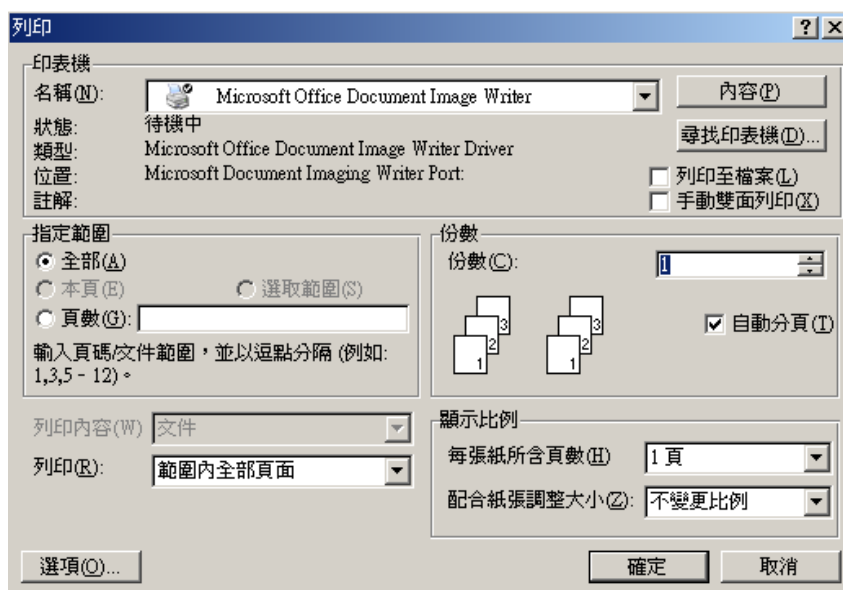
列印

? X

印表機

名稱(N): Microsoft Office Document Image Writer

內容(P)

狀態: 待機中

類型: Microsoft Office Document Image Writer Driver

位置: Microsoft Document Imaging Writer Port:

註解:

尋找印表機(D)...

列印至檔案(L)

手動雙面列印(X)

指定範圍

全部(A)

本頁(E)

選取範圍(S)

頁數(G):

輸入頁碼/文件範圍，並以逗點分隔 (例如: 1,3,5 - 12)。

份數

份數(C): 1

3 2 1

3 2 1

自動分頁(T)

列印內容(W) 文件

列印(R): 範圍內全部頁面

顯示比例

每張紙所含頁數(H) 1 頁

配合紙張調整大小(Z): 不變更比例

選項(O)...

確定

取消